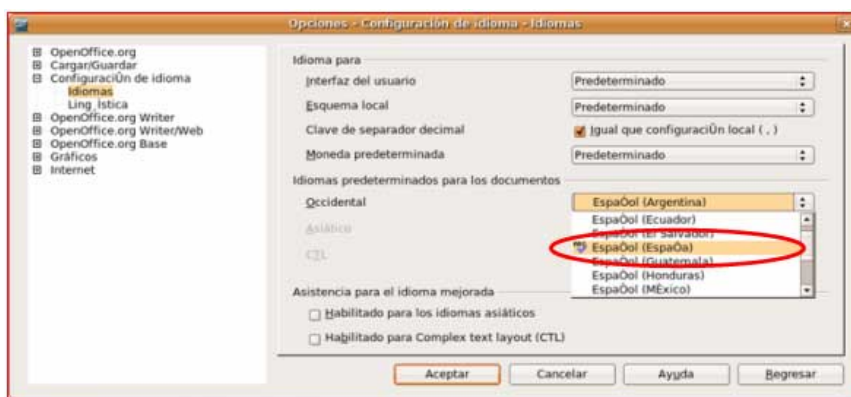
Opciones - Configuración de idioma - Idiomas

OpenOffice.org
Cargar/Guardar
ConfiguraciÛn de idioma
Idiomas
Ling¸ÌstIca
OpenOffice.org Writer
OpenOffice.org Writer/Web
OpenOffice.org Base
Gráficos
Internet

Idioma para
Interfaz del usuario
Predeterminado
Esquema local
Predeterminado
Clave de separador decimal
Igual que configuraciÛn local ( , )
Moneda predeterminada
Predeterminado

Idiomas predeterminados para los documentos
Occidental
EspaÒol (Argentina)
Asiático
CTL
EspaÒol (Ecuador)
EspaÒol (El Salvador)
EspaÒol (EspaÒa)
EspaÒol (Guatemala)
EspaÒol (Honduras)
EspaÒol (MÈxico)

Asistencia para el idioma mejorada
Habilitado para los idiomas asiáticos
Habilitado para Complex text layout (CTL)

Aceptar
Cancelar
Ayuda
Regresar